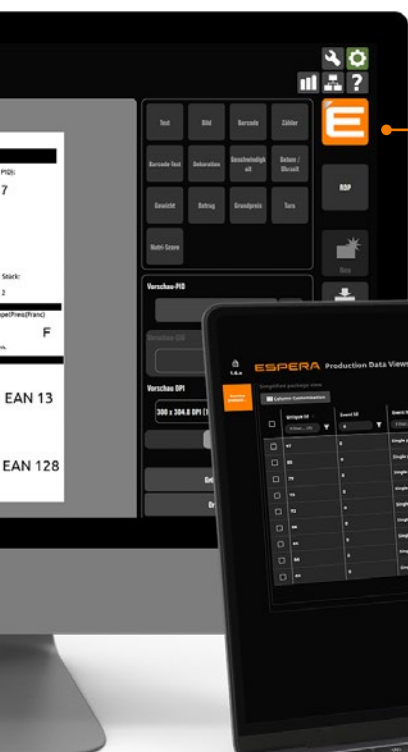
PID):
7

Stück:
2

pel Preis(Franc)
F

EAN 13

EAN 128

Text
Bild
Barcode
Zähler
Barcode-Text
Dekoration
Geschwindigkeit
Datum / Uhrzeit
Gewicht
Betrag
Grundpreis
Tara
Nutri-Score

Vorschau-PID

Vorschau DPI
300 x 304.8 DPI (1

RDP

ESPERA Production Data View

Simplified package view

Column Customization

Unique Id
Event Id

67
68
70
72
74
76
78
80
82
84